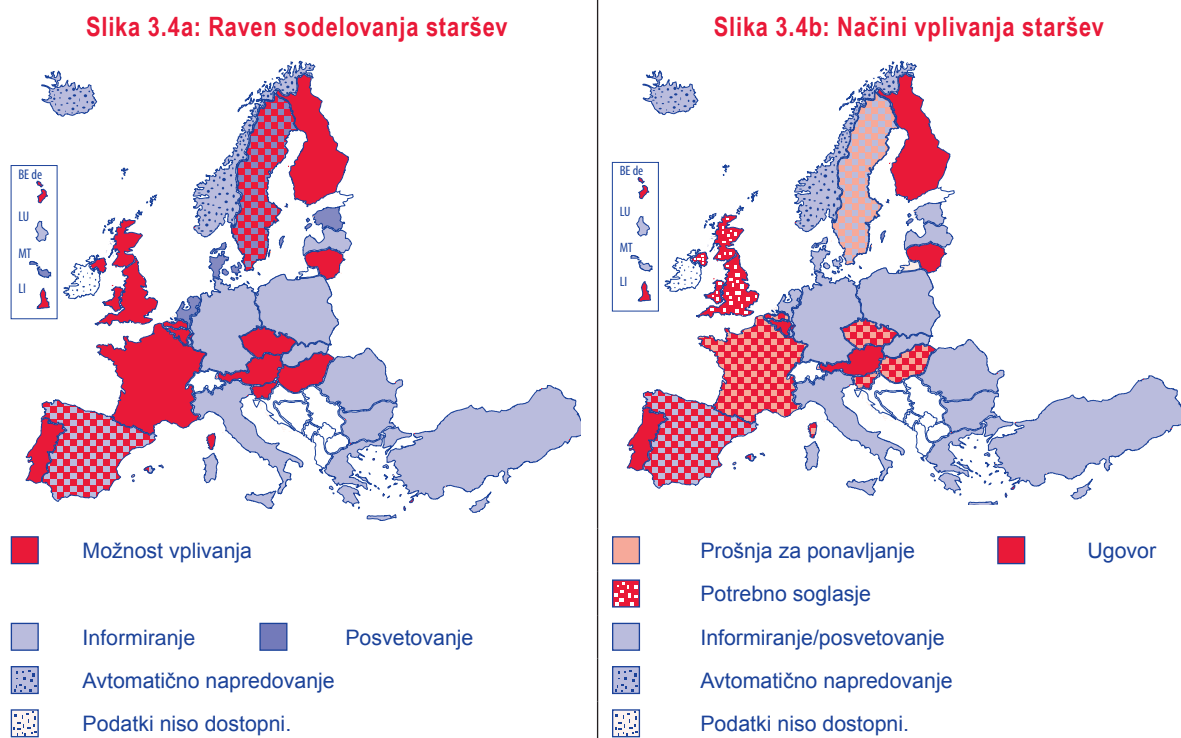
Slika 3.4a: Raven sodelovanja staršev

BE de

LU

MT

LI

Možnost vplivanja

Informiranje

Posvetovanje

Avtomatično napredovanje

Podatki niso dostopni.

Slika 3.4b: Načini vplivanja staršev

BE de

LU

MT

LI

Prošnja za ponavljanje

Ugovor

Potrebno soglasje

Informiranje/posvetovanje

Avtomatično napredovanje

Podatki niso dostopni.